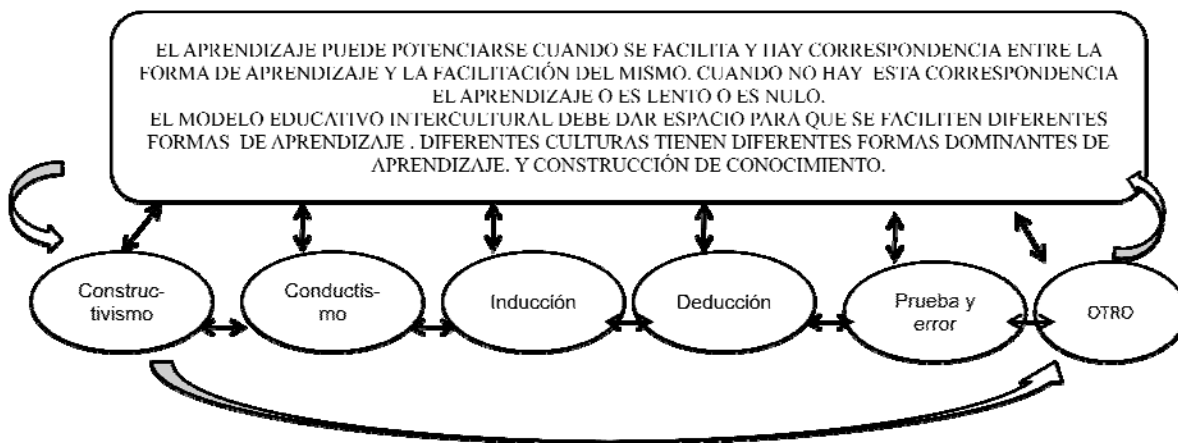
EL APRENDIZAJE PUEDE POTENCIARSE CUANDO SE FACILITA Y HAY CORRESPONDENCIA ENTRE LA FORMA DE APRENDIZAJE Y LA FACILITACIÓN DEL MISMO. CUANDO NO HAY ESTA CORRESPONDENCIA EL APRENDIZAJE O ES LENTO O ES NULO.
EL MODELO EDUCATIVO INTERCULTURAL DEBE DAR ESPACIO PARA QUE SE FACILITEN DIFERENTES FORMAS DE APRENDIZAJE . DIFERENTES CULTURAS TIENEN DIFERENTES FORMAS DOMINANTES DE APRENDIZAJE. Y CONSTRUCCIÓN DE CONOCIMIENTO.

Constructivismo

Conductismo

Inducción

Deducción

Prueba y error

OTRO